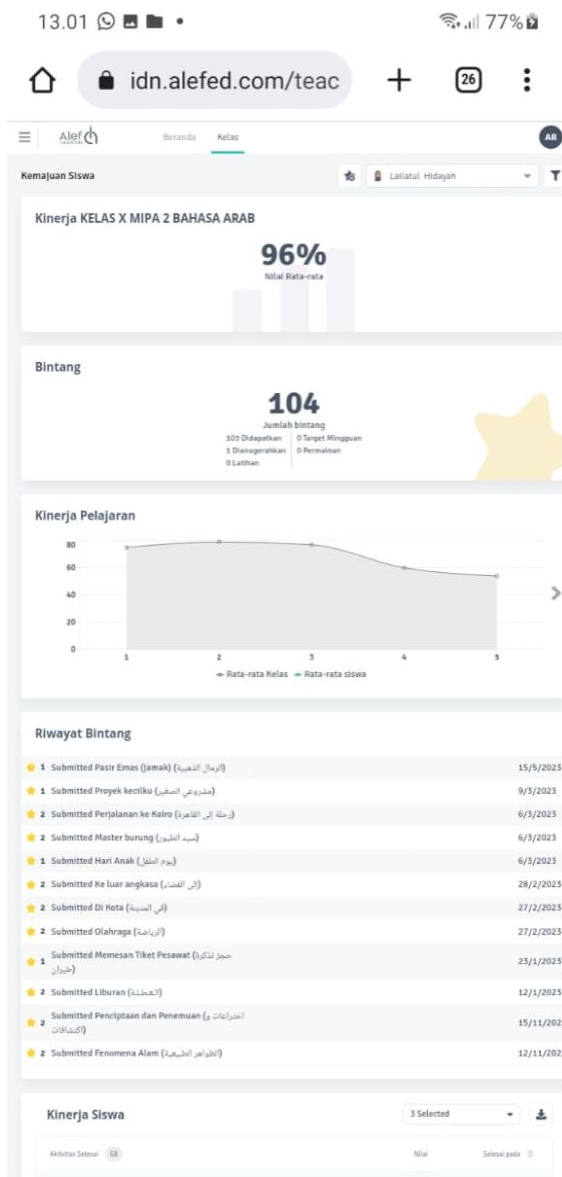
13.01 77%

idn.alefed.com/teac

26

Alef

Beranda Kelas

AR

Kemajuan Siswa

Lailatul Hidayah

Kinerja KELAS X MIPA 2 BAHASA ARAB

96%

Nilai Rata-rata

Bintang

104

Jumlah bintang

105 Didapatkan
1 Dianugerahkan
0 Latihan
0 Target Mingguan
0 Permainan

Kinerja Pelajaran

80
60
40
20
0

1 2 3 4 5

Rata-rata Kelas Rata-rata siswa

Riwayat Bintang

| | | |
|---|---|---|
| 1 | Submitted Pasir Emas (Jamak) (الرمال الذهبية) | 15/5/2023 |
| 1 | Submitted Proyek kecilku (مشروعي الصغير) | 9/3/2023 |
| 2 | Submitted Perjalanan ke Kairo (رحلة إلى القاهرة) | 6/3/2023 |
| 2 | Submitted Master burung (سيد الطيور) | 6/3/2023 |
| 1 | Submitted Hari Anak (يوم الطفل) | 6/3/2023 |
| 2 | Submitted Ke luar angkasa (إلى الفضاء) | 28/2/2023 |
| 2 | Submitted Di Kota (في المدينة) | 27/2/2023 |
| 2 | Submitted Olahraga (الرياضة) | 27/2/2023 |
| 1 | Submitted Memesan Tiket Pesawat (حجز تذكرة طيران) | 23/1/2023 |
| 2 | Submitted Liburan (العطلة) | 12/1/2023 |
| 2 | Submitted Penciptaan dan Penemuan (اختراعات و اكتشافات) | 15/11/202 |
| 2 | Submitted Fenomena Alam (الظواهر الطبيعية) | 12/11/202 |

Kinerja Siswa

3 Selected

Aktivitas Selesai 68

Nilai

Selesai pada